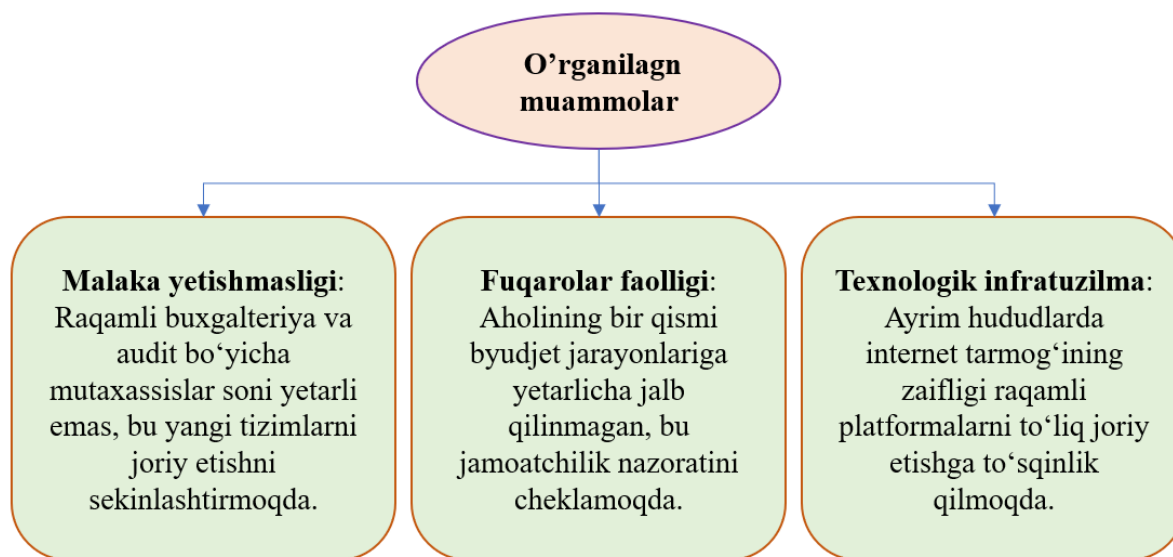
O’rganilagn muammolar

Malaka yetishmasligi: Raqamli buxgalteriya va audit bo‘yicha mutaxassislar soni yetarli emas, bu yangi tizimlarni joriy etishni sekinlashtirmoqda.

Fuqarolar faolligi: Aholining bir qismi byudjet jarayonlariga yetarlicha jalb qilinmagan, bu jamoatchilik nazoratini cheklamoqda.

Texnologik infratuzilma: Ayrim hududlarda internet tarmog‘ining zaifligi raqamli platformalarni to‘liq joriy etishga to‘sqinlik qilmoqda.